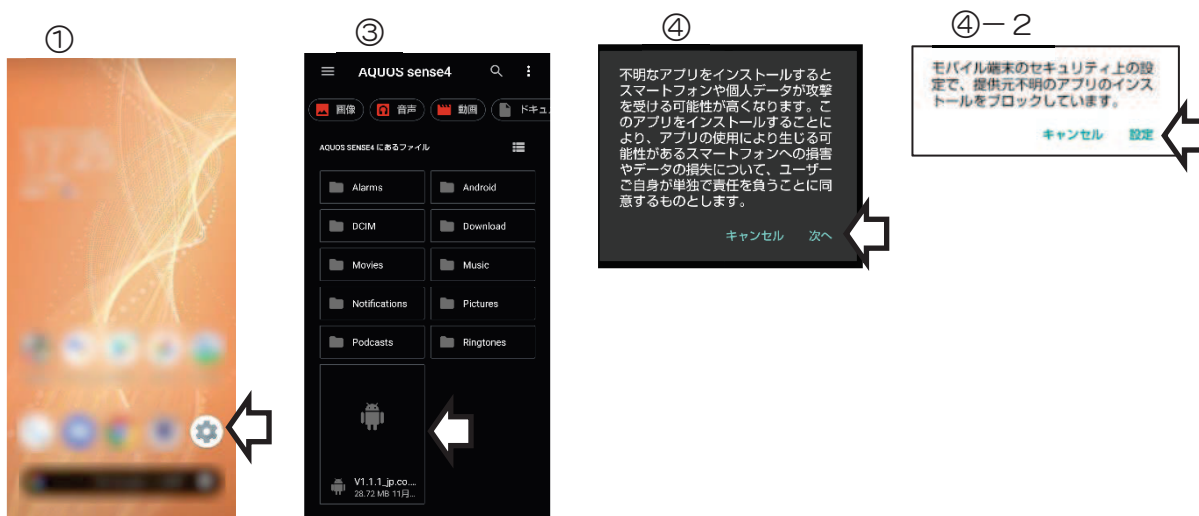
①

③

AQUOS sense4

画像 音声 動画 ドキュ

AQUOS SENSE4 にあるファイル

| Alarms | Android |
|---|---|
| DCIM | Download |
| Movies | Music |
| Notifications | Pictures |
| Podcasts | Ringtones |

V1.1.1_jp.co....
28.72 MB 11月...

④

不明なアプリをインストールするとスマートフォンや個人データが攻撃を受ける可能性が高くなります。このアプリをインストールすることにより、アプリの使用により生じる可能性があるスマートフォンへの損害やデータの損失について、ユーザーご自身が単独で責任を負うことに同意するものとします。

キャンセル　次へ

④－２

モバイル端末のセキュリティ上の設定で、提供元不明のアプリのインストールをブロックしています。

キャンセル　設定